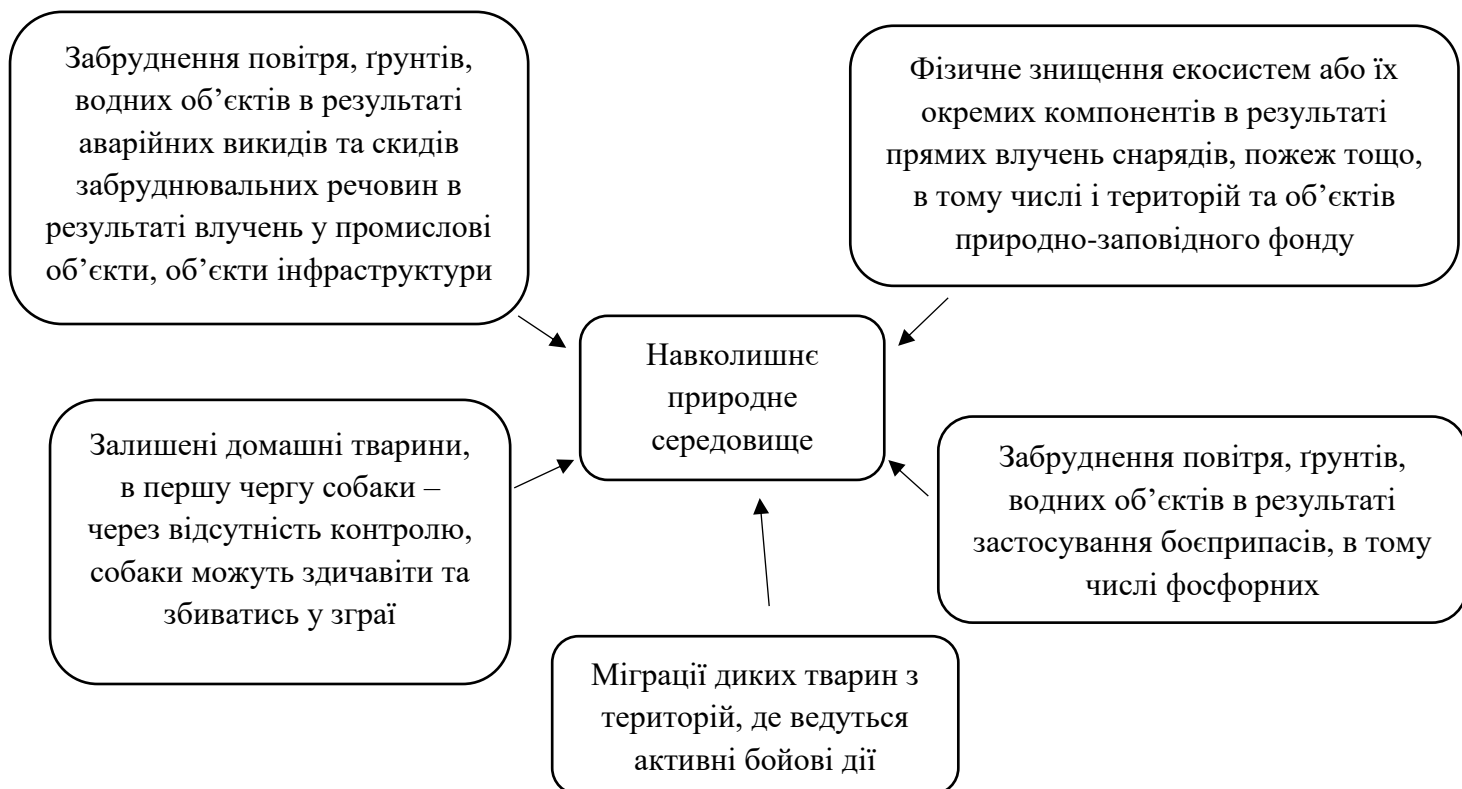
Забруднення повітря, ґрунтів, водних об’єктів в результаті аварійних викидів та скидів забруднювальних речовин в результаті влучень у промислові об’єкти, об’єкти інфраструктури

Фізичне знищення екосистем або їх окремих компонентів в результаті прямих влучень снарядів, пожеж тощо, в тому числі і територій та об’єктів природно-заповідного фонду

Навколишнє природне середовище

Залишені домашні тварини, в першу чергу собаки – через відсутність контролю, собаки можуть здичавіти та збиватись у зграї

Забруднення повітря, ґрунтів, водних об’єктів в результаті застосування боєприпасів, в тому числі фосфорних

Міграції диких тварин з територій, де ведуться активні бойові дії